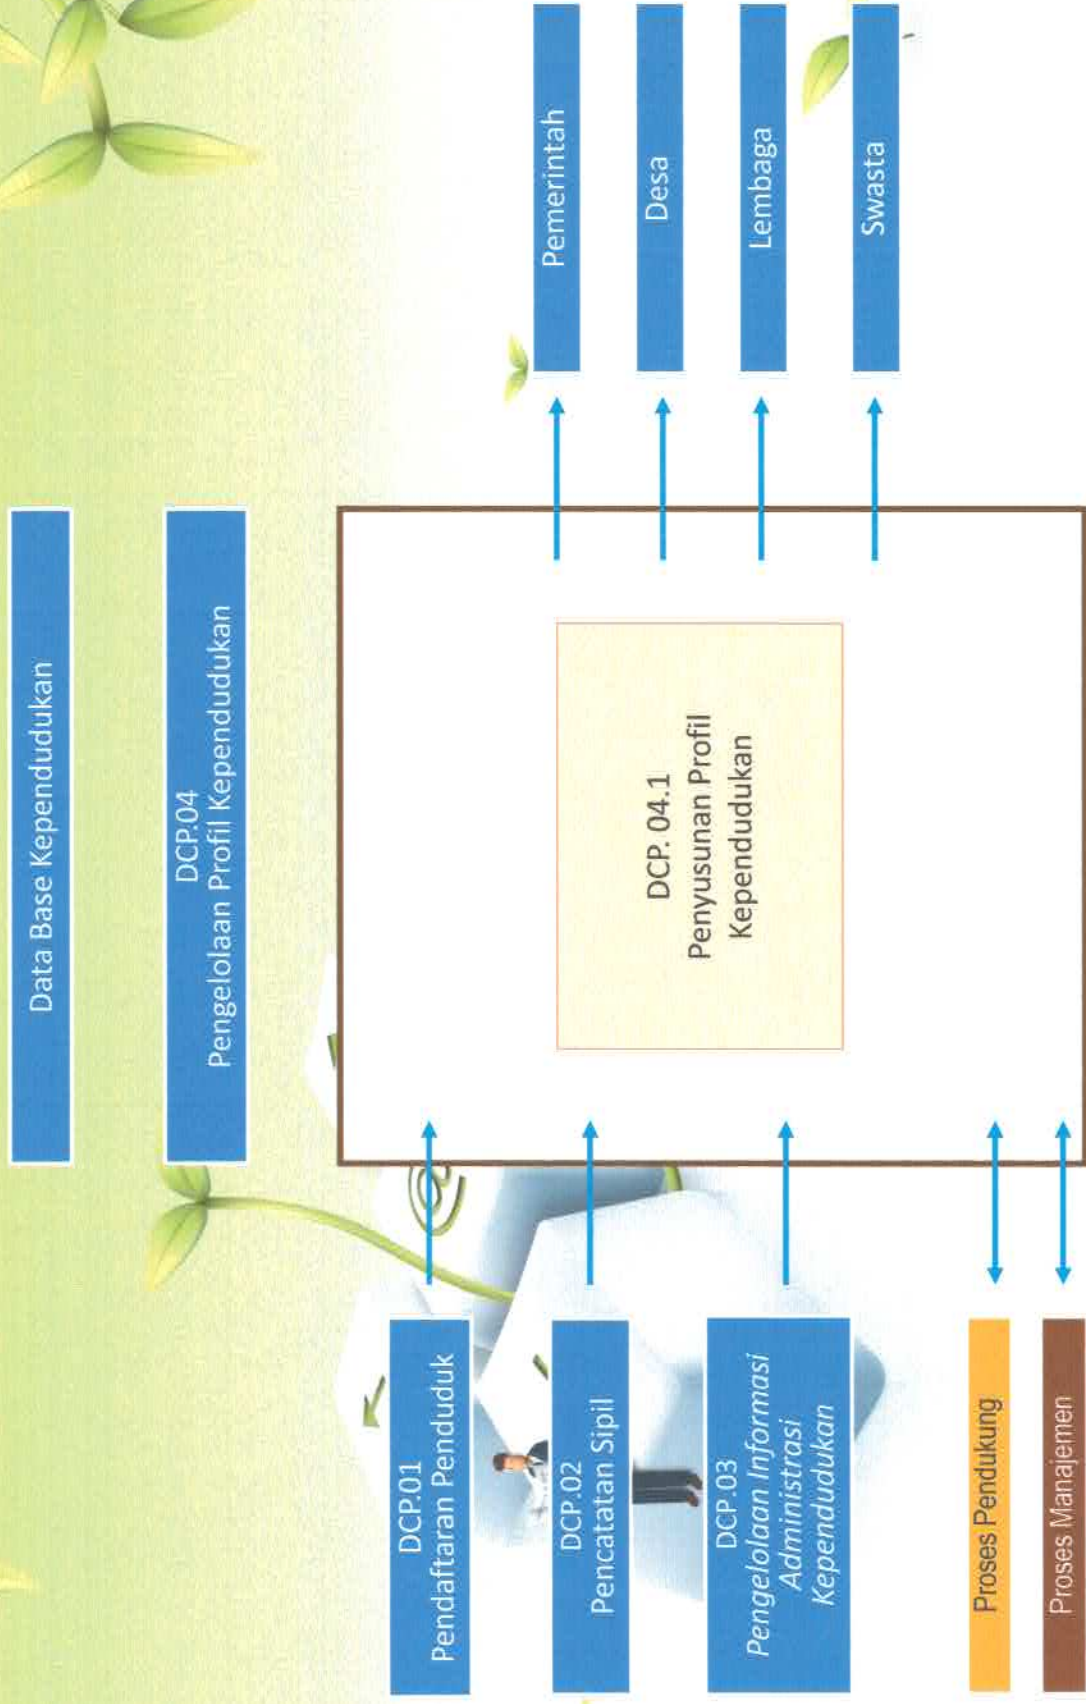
Data Base Kependudukan

DCP.04
Pengelolaan Profil Kependudukan

DCP.01
Pendaftaran Penduduk

DCP.02
Pencatatan Sipil

DCP.03
Pengelolaan Informasi Administrasi Kependudukan

Proses Pendukung

Proses Manajemen

DCP. 04.1
Penyusunan Profil Kependudukan

Pemerintah

Desa

Lembaga

Swasta